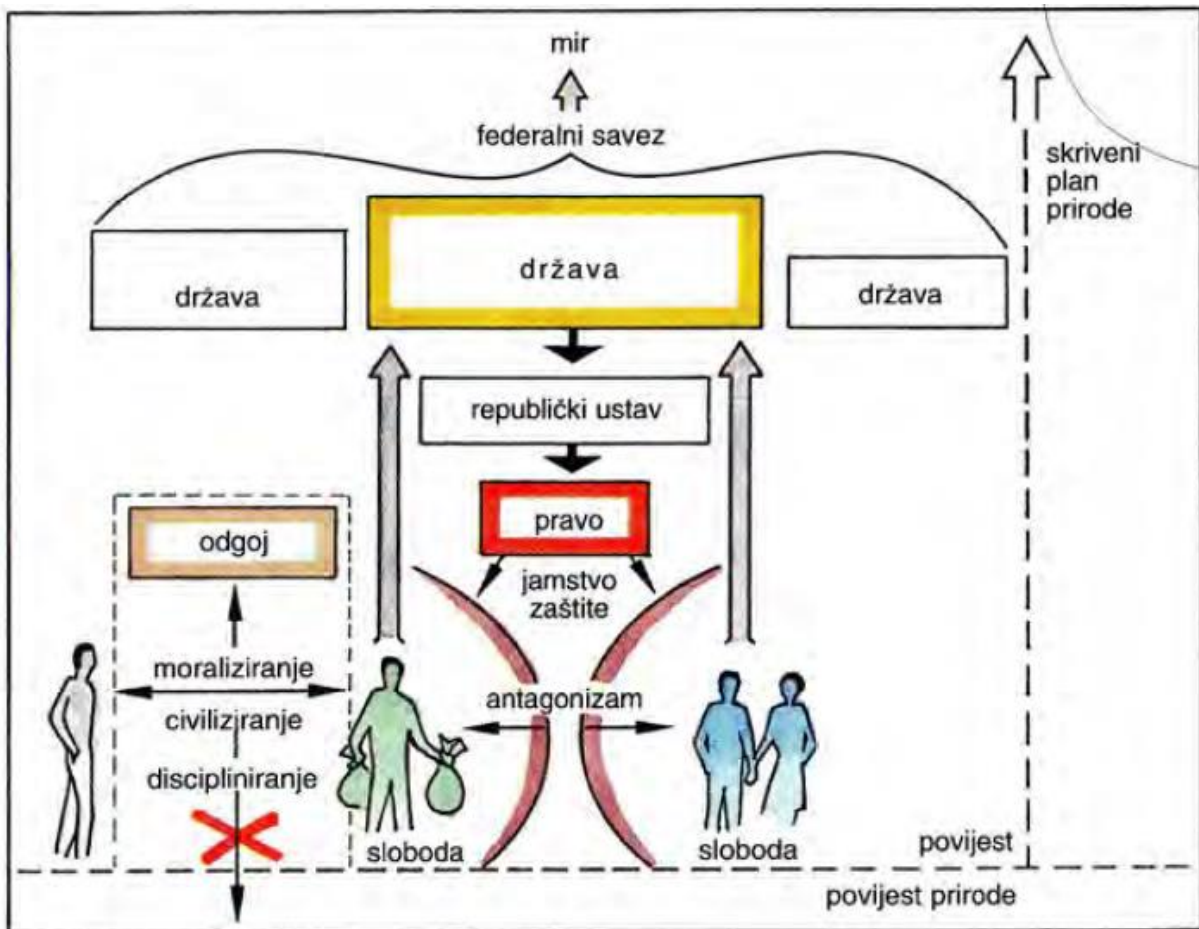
mir

federalni savez

skriveni plan prirode

država

država

država

republički ustav

pravo

jamstvo zaštite

odgoj

moraliziranje

civiliziranje

discipliniranje

antagonizam

sloboda

sloboda

povijest

povijest prirode